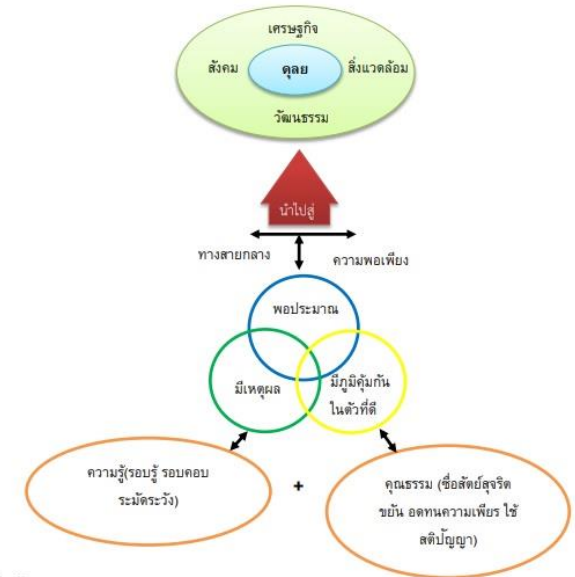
เศรษฐกิจ

สังคม

ดุลย

สิ่งแวดล้อม

วัฒนธรรม

นำไปสู่

ทางสายกลาง

ความพอเพียง

พอประมาณ

มีเหตุผล

มีภูมิคุ้มกันในตัวที่ดี

ความรู้(รอบรู้ รอบคอบ ระมัดระวัง)

+

คุณธรรม (ซื่อสัตย์สุจริต ขยัน อดทนความเพียร ใช้สติปัญญา)